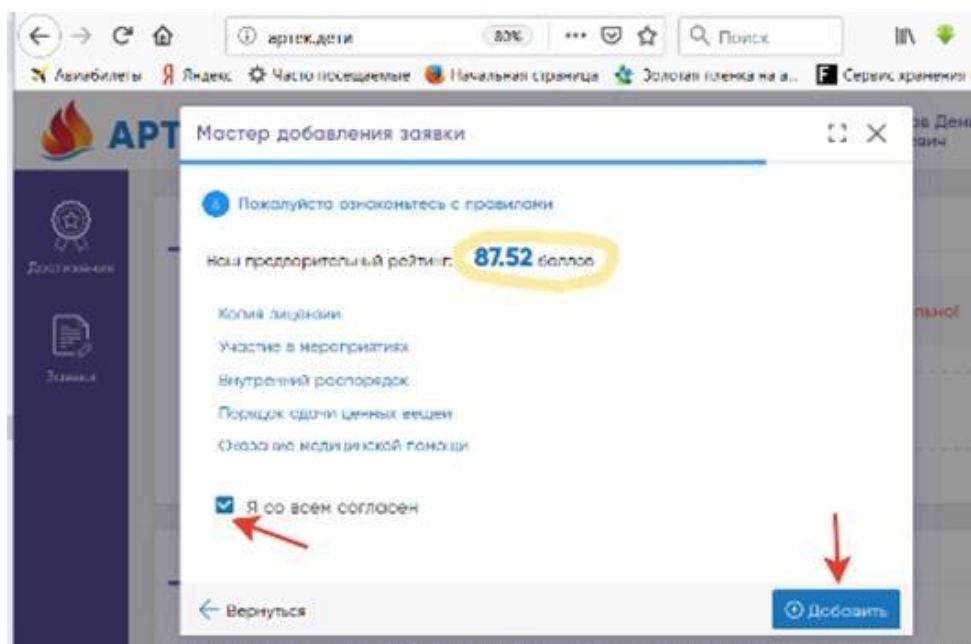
артек.дети 80% ··· Поиск

Авиабилеты Яндекс Часто посещаемые Начальная страница Золотая пленка на а... Сервис хранения

АРТ

ов Ден
аич

Достижения

Заявки

Мастер добавления заявки

4 Пожалуйста ознакомьтесь с правилами

Ваш предварительный рейтинг: 87.52 баллов

Копия лицензии

Участие в мероприятиях

Внутренний распорядок

Порядок сдачи ценных вещей

Оказание медицинской помощи

Я со всем согласен

тельно!

← Вернуться

Добавить